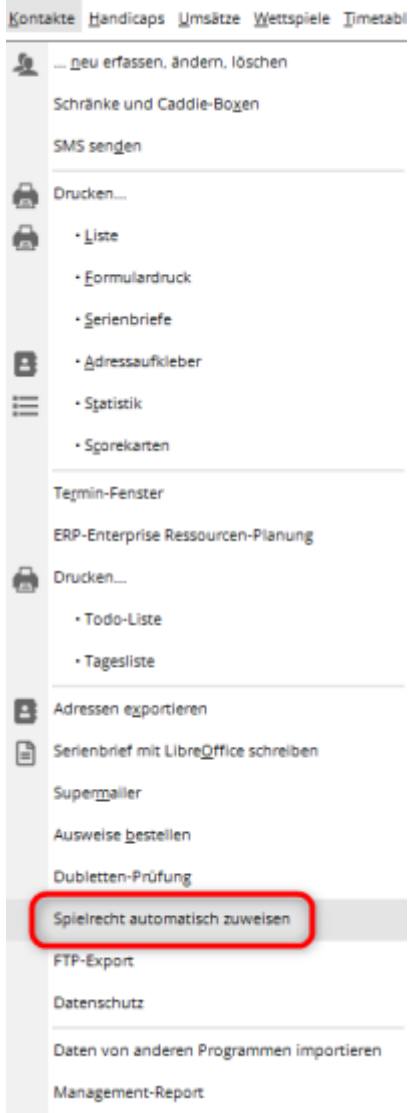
Kontakte Handicaps Umsätze Wettspiele Timetabl

... neu erfassen, ändern, löschen

Schränke und Caddie-Boxen

SMS senden

Drucken...

• Liste

• Formulardruck

• Serienbriefe

• Adressaufkleber

• Statistik

• Scorekarten

Termin-Fenster

ERP-Enterprise Ressourcen-Planung

Drucken...

• Todo-Liste

• Tagesliste

Adressen exportieren

Serienbrief mit LibreOffice schreiben

Supermailer

Ausweise bestellen

Dubletten-Prüfung

Spielrecht automatisch zuweisen

FTP-Export

Datenschutz

Daten von anderen Programmen importieren

Management-Report